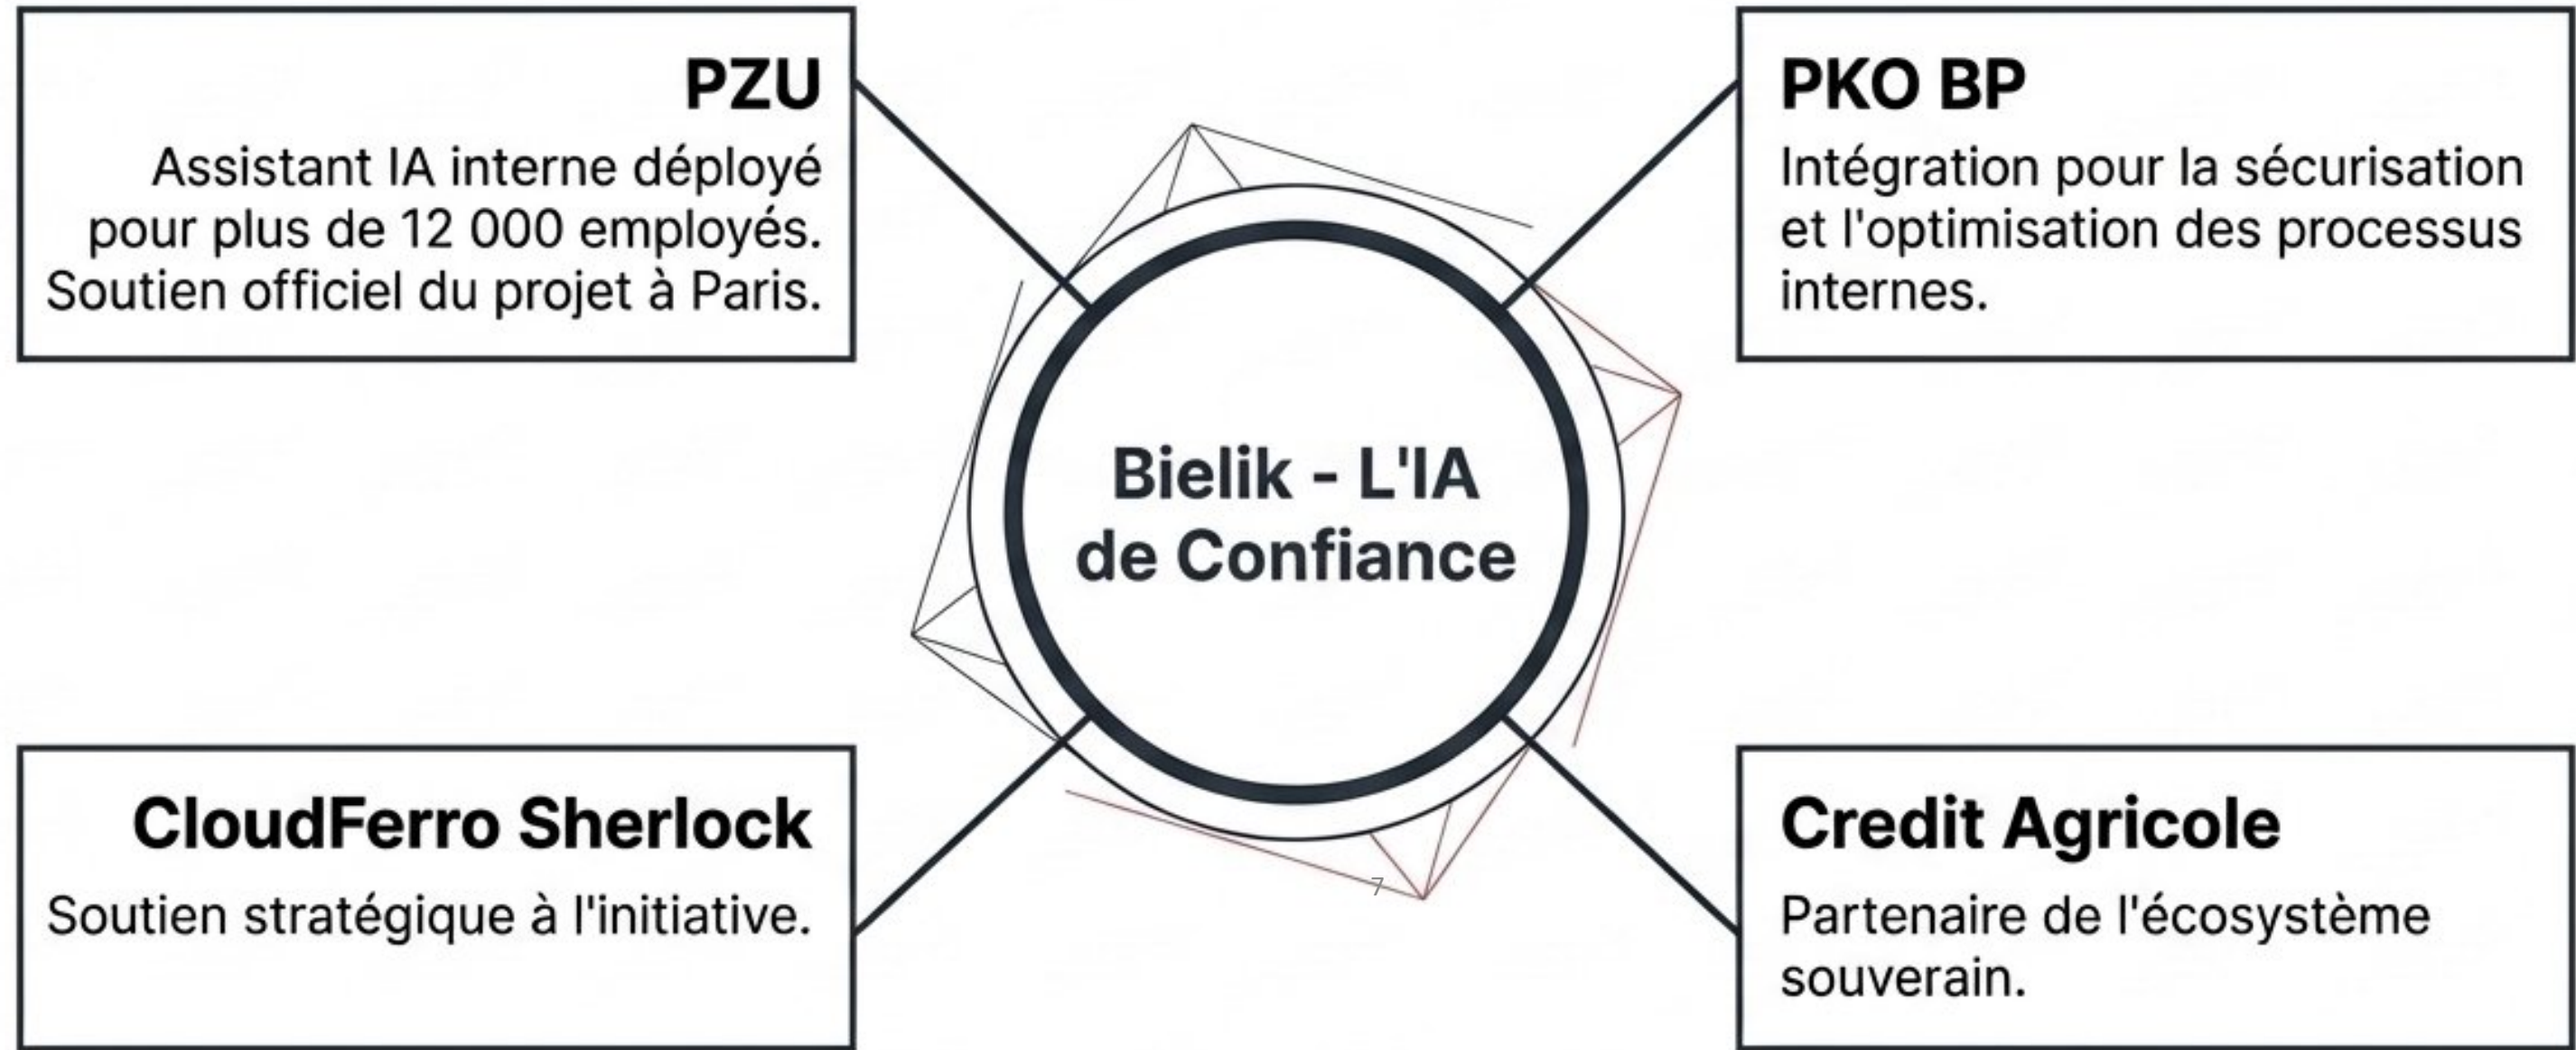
PZU
Assistant IA interne déployé pour plus de 12 000 employés. Soutien officiel du projet à Paris.

PKO BP
Intégration pour la sécurisation et l'optimisation des processus internes.

Bielik - L'IA de Confiance

CloudFerro Sherlock
Soutien stratégique à l'initiative.

Credit Agricole
Partenaire de l'écosystème souverain.